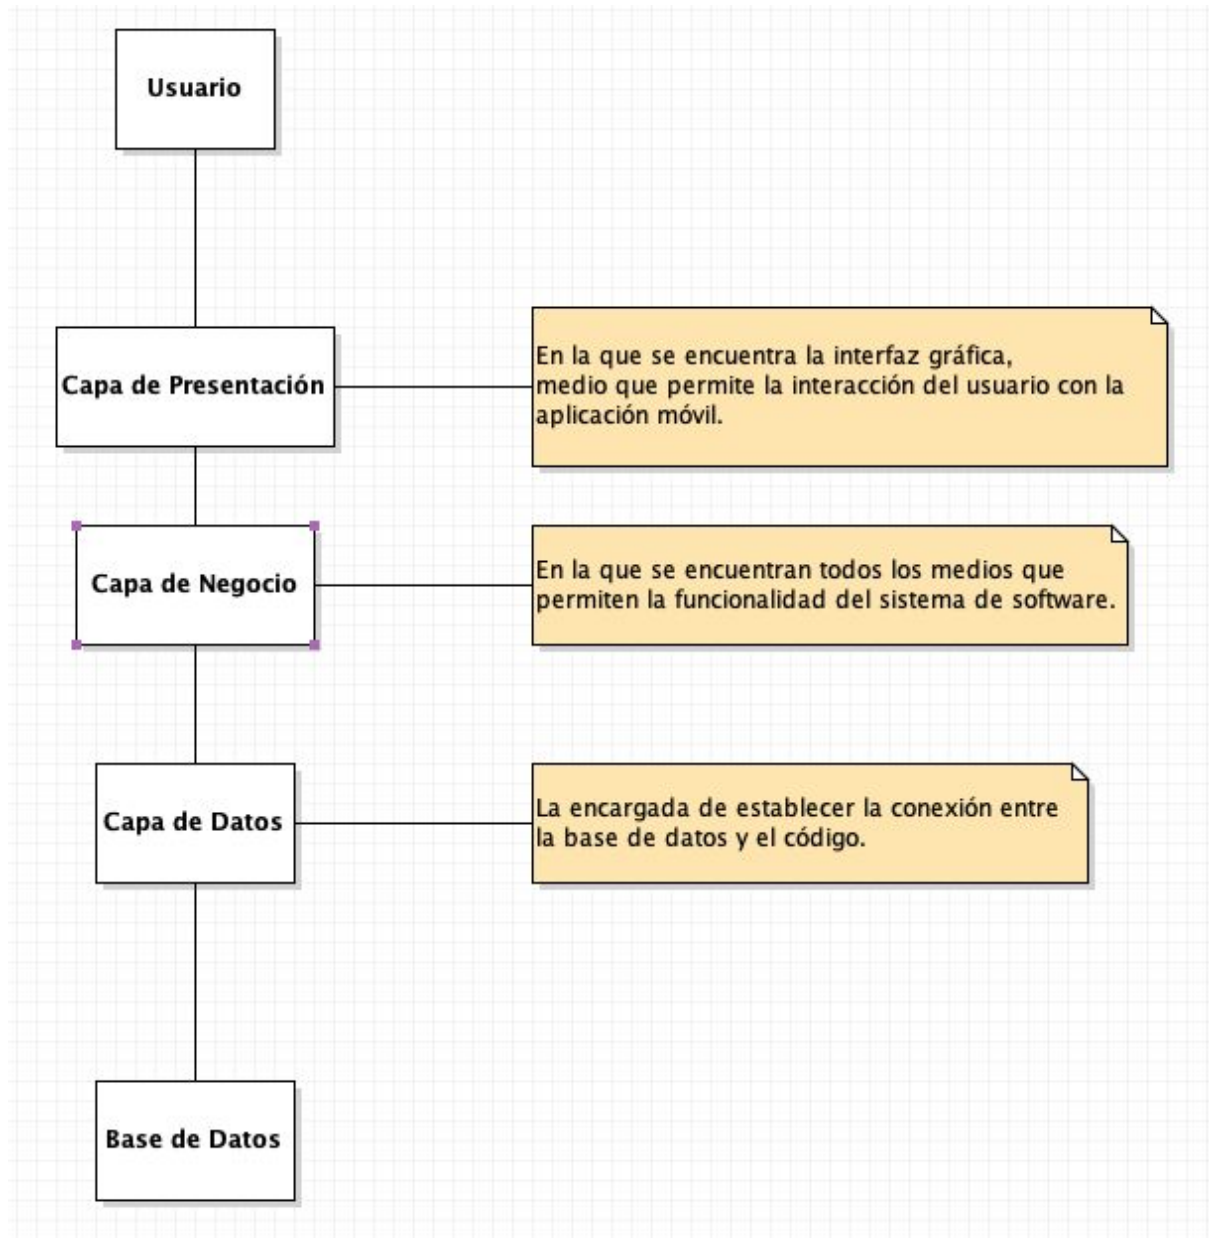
Usuario

Capa de Presentación

En la que se encuentra la interfaz gráfica, medio que permite la interacción del usuario con la aplicación móvil.

Capa de Negocio

En la que se encuentran todos los medios que permiten la funcionalidad del sistema de software.

Capa de Datos

La encargada de establecer la conexión entre la base de datos y el código.

Base de Datos